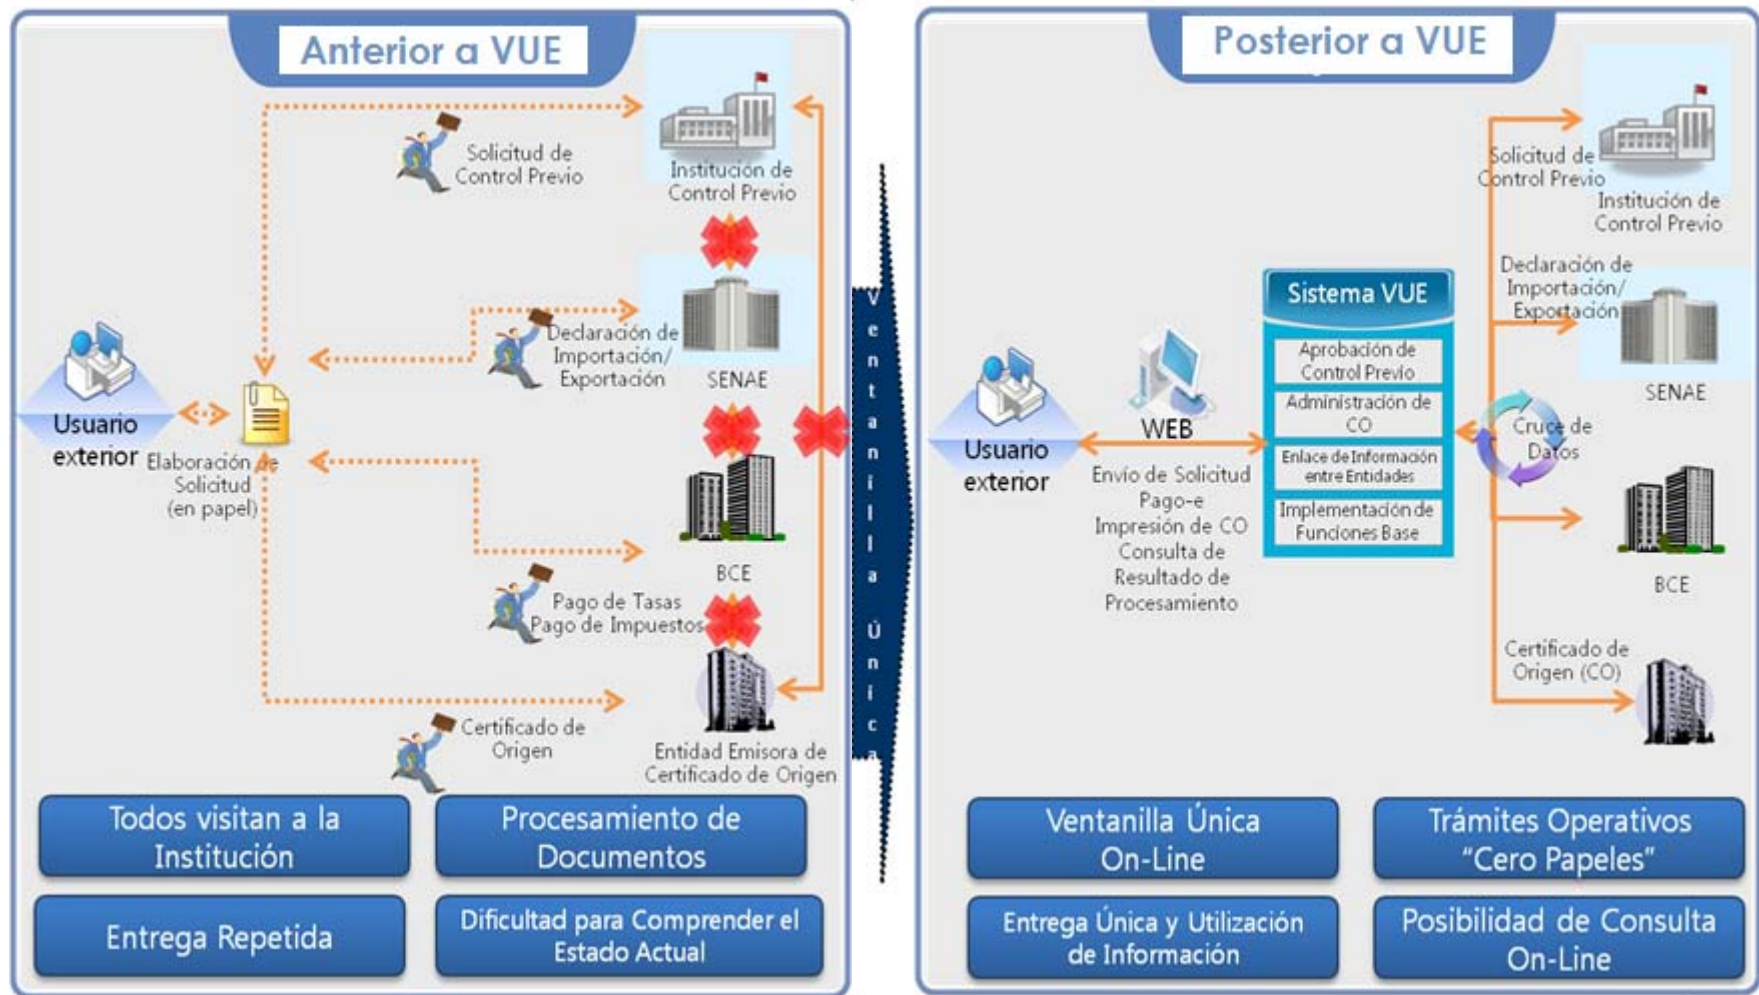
Anterior a VUE

Solicitud de Control Previo

Institución de Control Previo

Declaración de Importación/ Exportación

SENAE

Usuario exterior

Elaboración de Solicitud (en papel)

BCE

Pago de Tasas Pago de Impuestos

Certificado de Origen

Entidad Emisora de Certificado de Origen

Todos visitan a la Institución

Procesamiento de Documentos

Entrega Repetida

Dificultad para Comprender el Estado Actual

Ventanilla Única

Posterior a VUE

Solicitud de Control Previo

Institución de Control Previo

Declaración de Importación/ Exportación

SENAE

Sistema VUE

Aprobación de Control Previo

Administración de CO

Enlace de Información entre Entidades

Implementación de Funciones Base

Usuario exterior

WEB

Envío de Solicitud Pago-e Impresión de CO Consulta de Resultado de Procesamiento

Cruce de Datos

BCE

Certificado de Origen (CO)

Ventanilla Única On-Line

Trámites Operativos “Cero Papeles”

Entrega Única y Utilización de Información

Posibilidad de Consulta On-Line